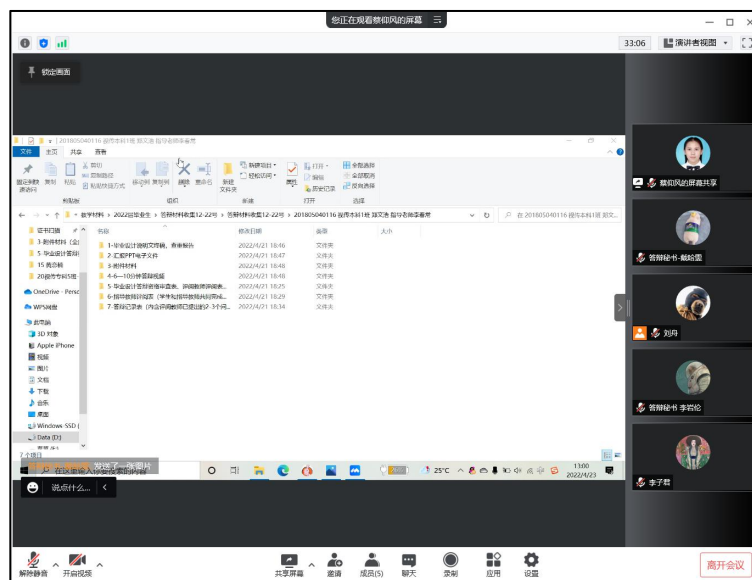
您正在观看蔡彻风的屏幕

33:06 演讲者视图

锁定画面

201805040116 蔡彻风 本科1班 郑文杰 指导老师事务夹

文件 主页 共享 查看

固定到快速访问 复制 粘贴 剪切 复制路径 粘贴快捷方式 移动到 复制到 删除 重命名 新建文件夹 新建项目 轻松访问 属性 打开 编辑 历史记录 全部选择 全部取消 反向选择

剪贴板 组织 新建 打开 选择

毕业材料 > 2022届毕业生 > 答辩材料收集12-22号 > 答辩材料收集12-22号 > 201805040116 蔡彻风 本科1班 郑文杰 指导老师事务夹

在 201805040116 蔡彻风 本科1班 郑文...

| 名称 | 修改日期 | 类型 | 大小 |
|---|---|---|---|
| 1-毕业设计说明文终稿、查重报告 | 2022/4/21 18:46 | 文件夹 | |
| 2-汇报PPT电子文件 | 2022/4/21 18:47 | 文件夹 | |
| 3-附件材料 | 2022/4/21 18:48 | 文件夹 | |
| 4-6—10分钟答辩视频 | 2022/4/21 18:48 | 文件夹 | |
| 5-毕业设计答辩资格审查表、评阅教师评阅表... | 2022/4/21 18:25 | 文件夹 | |
| 6-指导教师评阅表（学生和指导教师共同填... | 2022/4/21 18:29 | 文件夹 | |
| 7-答辩记录表（向公共评阅教师已提出的3-5个问... | 2022/4/21 18:34 | 文件夹 | |

证书扫描
3-附件材料（全
5-毕业设计答辩
15 黄丽琴
20届本专科毕
OneDrive - Persc
WPS网盘
此电脑
3D 对象
Apple iPhone
视频
图片
文档
下载
音乐
桌面
Windows SSD (
Data (D:)

7 个项目

在这里输入你要搜索的内容

发送了一张图片

说点什么...

25°C 13:00 2022/4/23

蔡彻风的屏幕共享
答辩秘书-戴晗雪
刘舟
答辩秘书 李若伦
李子君

解除静音 开启视频 共享屏幕 邀请 成员(5) 聊天 录制 应用 设置 离开会议